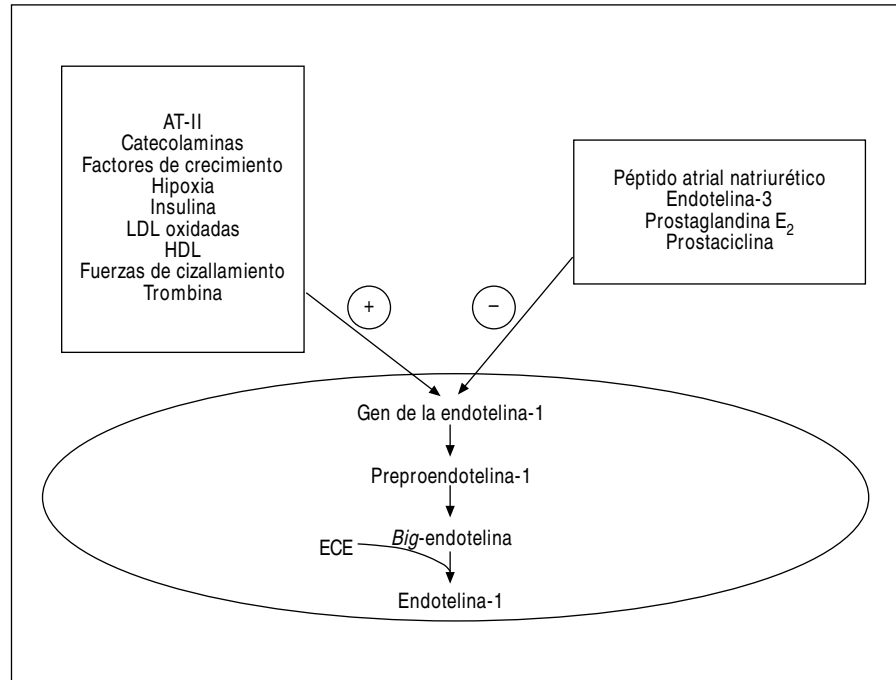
AT-II
Catecolaminas
Factores de crecimiento
Hipoxia
Insulina
LDL oxidadas
HDL
Fuerzas de cizallamiento
Trombina

Péptido atrial natriurético
Endotelina-3
Prostaglandina $E_2$
Prostaciclina

+

−

Gen de la endotelina-1

Preproendotelina-1

Big-endotelina

ECE

Endotelina-1